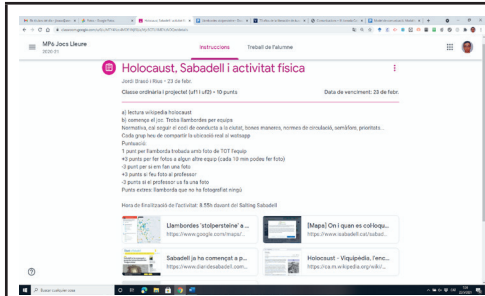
MPs Jocs Lleure
2020-21

Instruccions Treball de l'alumne

Holocaust, Sabadell i activitat física

Jordi Graó i Rius • 23 de febr.

Classe ordinària i projecte! (uf1 i uf3) • 10 punts

Data de venciment: 23 de febr.

a) lectura wikipedia holocaust
b) comença el joc. Troba llambordes per equips
Normativa, cal seguir el codi de conducta a la ciutat, bones maneres, normes de circulació, semàfors, prioritats...
Cada grup heu de compartir la ubicació real al wotsapp
Puntuació:
1 punt per llamborda trobada amb foto de TOT l'equip
+3 punts per fer fotos a algun altre equip (cada 10 min podeu fer foto)
-3 punt per si em fan una foto
+3 punts si feu foto al professor
-3 punts si el professor us fa una foto
Punts extres: llamborda que no hi fotografiat ningú

Hora de finalització de l'activitat: 8:55h davant del Salling Sabadell

Llambordes 'stolpersteine' a ...
https://www.google.com/maps/...

[Mapa] On i quan es col·loque...
https://www.isabadell.cat/sabad...

Sabadell ja ha començat a p...
https://www.diaridesabadell.com...

Holocaust - Viquipèdia, l'enc...
https://ca.m.wikipedia.org/wiki/...

Escriu aquí per cercar